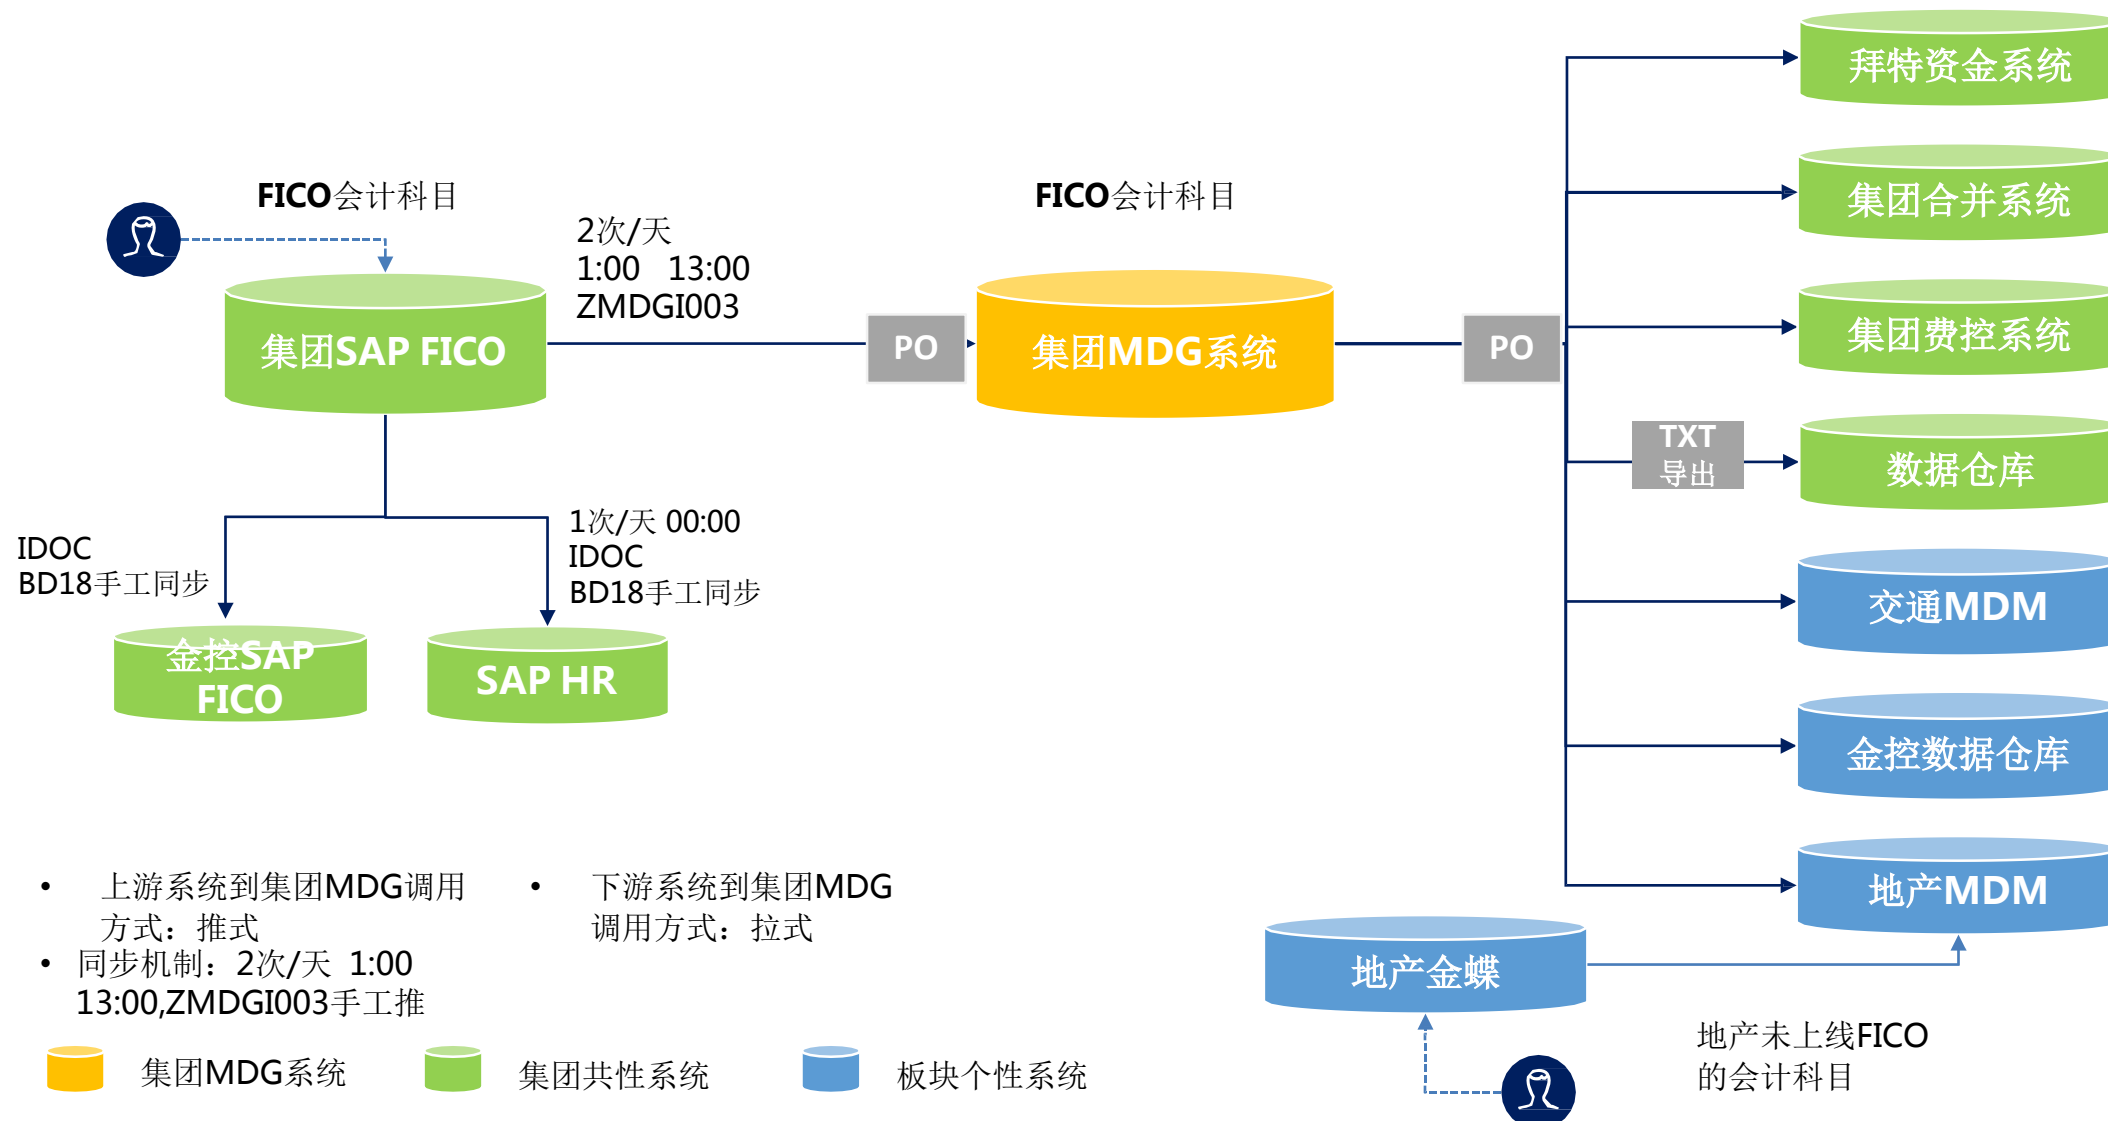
FICO会计科目

2次/天
1:00 13:00
ZMDGI003

FICO会计科目

集团SAP FICO

PO

集团MDG系统

PO

拜特资金系统

集团合并系统

集团费控系统

TXT
导出

数据仓库

IDOC
BD18手工同步

1次/天 00:00
IDOC
BD18手工同步

金控SAP FICO

SAP HR

交通MDM

金控数据仓库

地产MDM

地产金蝶

地产未上线FICO的会计科目

• 上游系统到集团MDG调用方式：推式
• 同步机制：2次/天 1:00 13:00,ZMDGI003手工推

• 下游系统到集团MDG调用方式：拉式

集团MDG系统

集团共性系统

板块个性系统